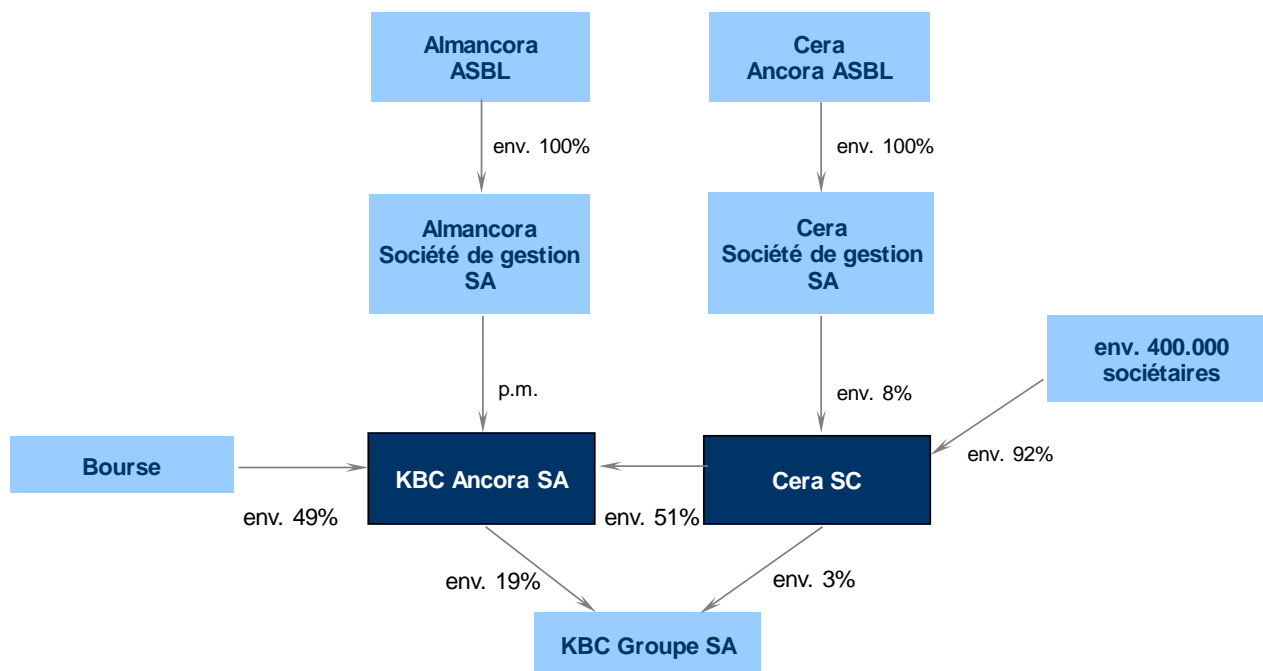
Almancora ASBL

Cera Ancora ASBL

env. 100%

env. 100%

Almancora Société de gestion SA

Cera Société de gestion SA

env. 400.000 sociétaires

p.m.

env. 8%

Bourse

KBC Ancora SA

Cera SC

env. 92%

env. 49%

env. 51%

env. 19%

env. 3%

KBC Groupe SA